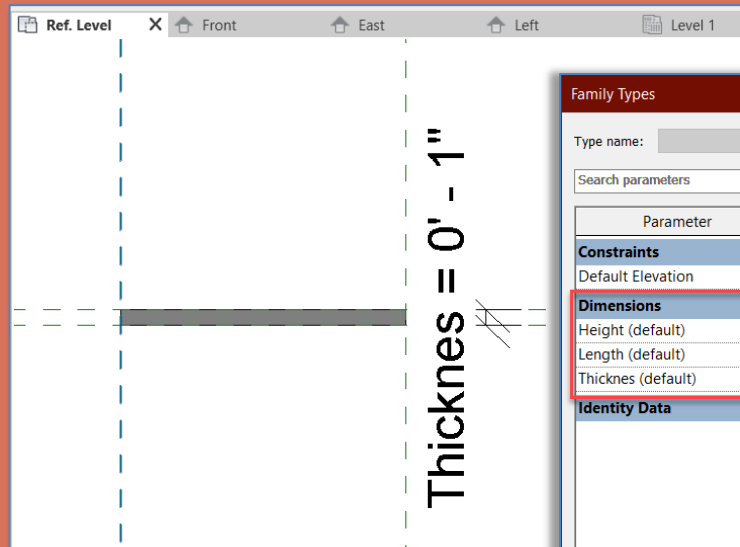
Ref. Level ✕ Front East Left Level 1

Thicknes = 0' - 1"

Family Types

Type name:

Search parameters

| Parameter |
|---|
| **Constraints** |
| Default Elevation |
| **Dimensions** |
| Height (default) |
| Length (default) |
| Thicknes (default) |
| **Identity Data** |